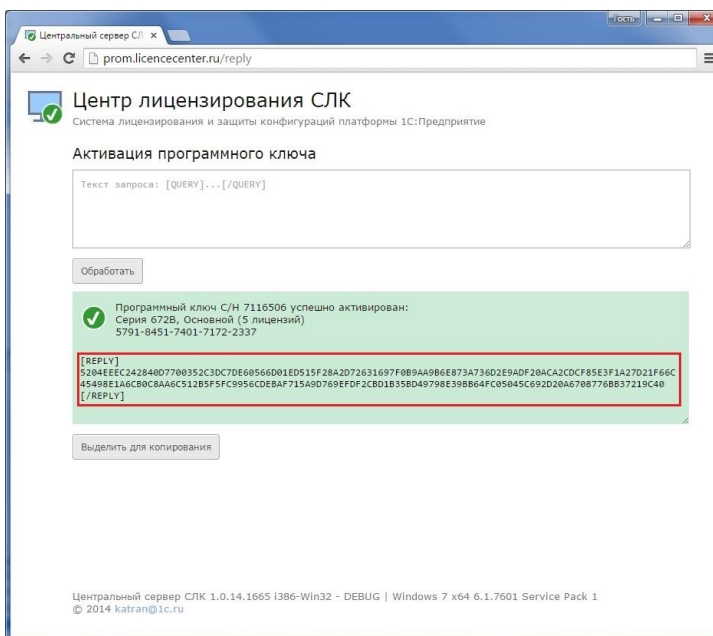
Центральный сервер СЛ ×

Гость

prom.licencecenter.ru/reply

Центр лицензирования СЛК

Система лицензирования и защиты конфигураций платформы 1С:Предприятие

Активация программного ключа

Текст запроса: [QUERY]...[/QUERY]

Обработать

Программный ключ С/Н 7116506 успешно активирован:
Серия 672B, Основной (5 лицензий)
5791-8451-7401-7172-2337

[REPLY]
5204EEEC242840D7700352C3DC7DE60566D01ED515F28A2D72631697F0B9AA9B6E873A736D2E9ADF20ACA2CDCF85E3F1A27D21F66C45498E1A6CB0C8AA6C512B5F5FC9956CDEBAF715A9D769EFDF2CBD1B35BD49798E39BB64FC05045C692D20A6708776BB37219C40
[/REPLY]

Выделить для копирования

Центральный сервер СЛК 1.0.14.1665 i386-Win32 - DEBUG | Windows 7 x64 6.1.7601 Service Pack 1
© 2014 katran@1c.ru